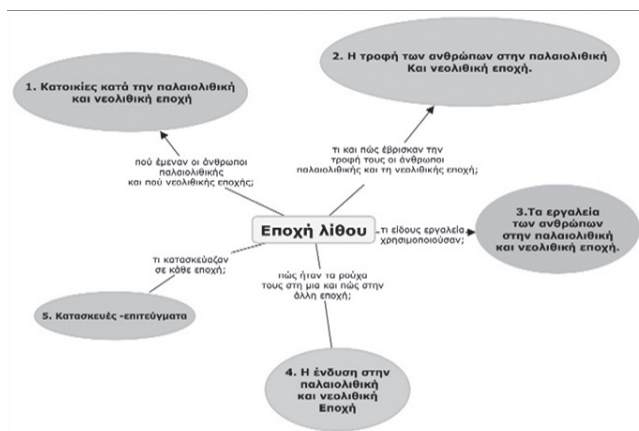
Εποχή λίθου

πού έμεναν οι άνθρωποι παλαιολιθικής και πού νεολιθικής εποχής;

1. Κατοικίες κατά την παλαιολιθική και νεολιθική εποχή

τι και πώς έβρισκαν την τροφή τους οι άνθρωποι παλαιολιθικής και τη νεολιθικής εποχή;

2. Η τροφή των ανθρώπων στην παλαιολιθική Και νεολιθική εποχή.

τι είδους εργαλεία χρησιμοποιούσαν;

3.Τα εργαλεία των ανθρώπων στην παλαιολιθική και νεολιθική εποχή.

πώς ήταν τα ρούχα τους στη μια και πώς στην άλλη εποχή;

4. Η ένδυση στην παλαιολιθική και νεολιθική Εποχή

τι κατασκεύαζαν σε κάθε εποχή;

5. Κατασκευές -επιτεύγματα